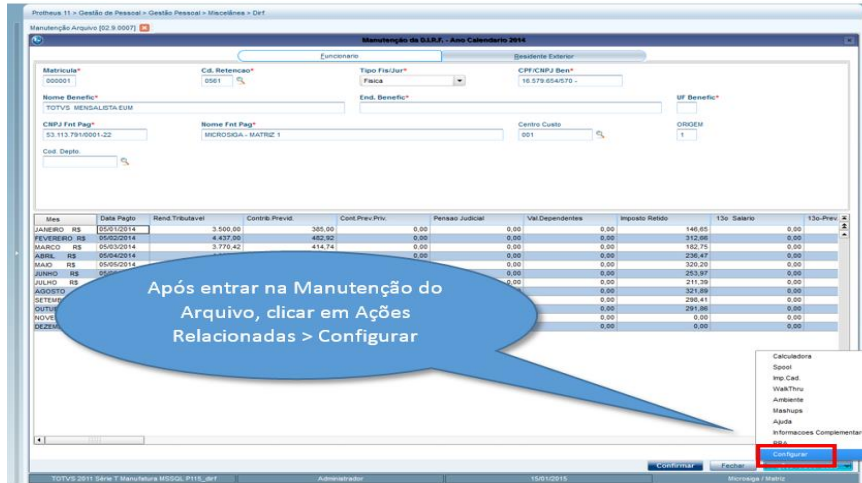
Protheus 11 > Gestão de Pessoal > Gestão Pessoal > Miscelânea > Dirf

Manutenção Arquivo [02.9.0007]

Manutenção da D.I.R.F. - Ano Calendario 2014

Funcionario

Residente Exterior

Matricula*
000001

Cd. Retencao*
0561

Tipo Fis/Jur*
Fisica

CPF/CNPJ Ben*
16.579.654/570 -

Nome Benefic*
TOTVS MENSALISTA EUM

End. Benefic*

UF Benefic*

CNPJ Fnt Pag*
53.113.791/0001-22

Nome Fnt Pag*
MICROSIGA - MATRIZ 1

Centro Custo
001

ORIGEM
1

Cod. Depto.

| Mes | Data Pagto | Rend.Tributavel | Contrib.Previd. | Cont.Prev.Priv. | Pensao Judicial | Val.Dependentes | Imposto Retido | 13o. Salario | 13o.Prev. |
|---|---|---|---|---|---|---|---|---|---|
| JANEIRO R$ | 05/01/2014 | 3.500,00 | 385,00 | 0,00 | 0,00 | 0,00 | 146,65 | 0,00 | |
| FEVEREIRO R$ | 05/02/2014 | 4.437,00 | 482,92 | 0,00 | 0,00 | 0,00 | 312,66 | 0,00 | |
| MARCO R$ | 05/03/2014 | 3.770,42 | 414,74 | 0,00 | 0,00 | 0,00 | 182,75 | 0,00 | |
| ABRIL R$ | 05/04/2014 | | | 0,00 | 0,00 | 0,00 | 236,47 | 0,00 | |
| MAIO R$ | 05/05/2014 | | | | 0,00 | 0,00 | 320,20 | 0,00 | |
| JUNHO R$ | 05/ | | | | | 0,00 | 253,97 | 0,00 | |
| JULHO R$ | 05/ | | | | | 0,00 | 211,39 | 0,00 | |
| AGOSTO | | | | | | 0,00 | 321,89 | 0,00 | |
| SETEMB | | | | | | 0,00 | 298,41 | 0,00 | |
| OUTUB | | | | | | 0,00 | 291,86 | 0,00 | |
| NOVE | | | | | | 0,00 | 0,00 | 0,00 | |
| DEZEM | | | | | | 0,00 | 0,00 | 0,00 | |

Após entrar na Manutenção do Arquivo, clicar em Ações Relacionadas > Configurar

Calculadora
Spool
Imp.Cad.
WalkThru
Ambiente
Mashups
Ajuda
Informacoes Complementar
RRA
Configurar

Confirmar
Fechar

TOTVS 2011 Série T Manufatura MSSQL P11S_dirf
Administrador
15/01/2015
Microsiga / Matriz